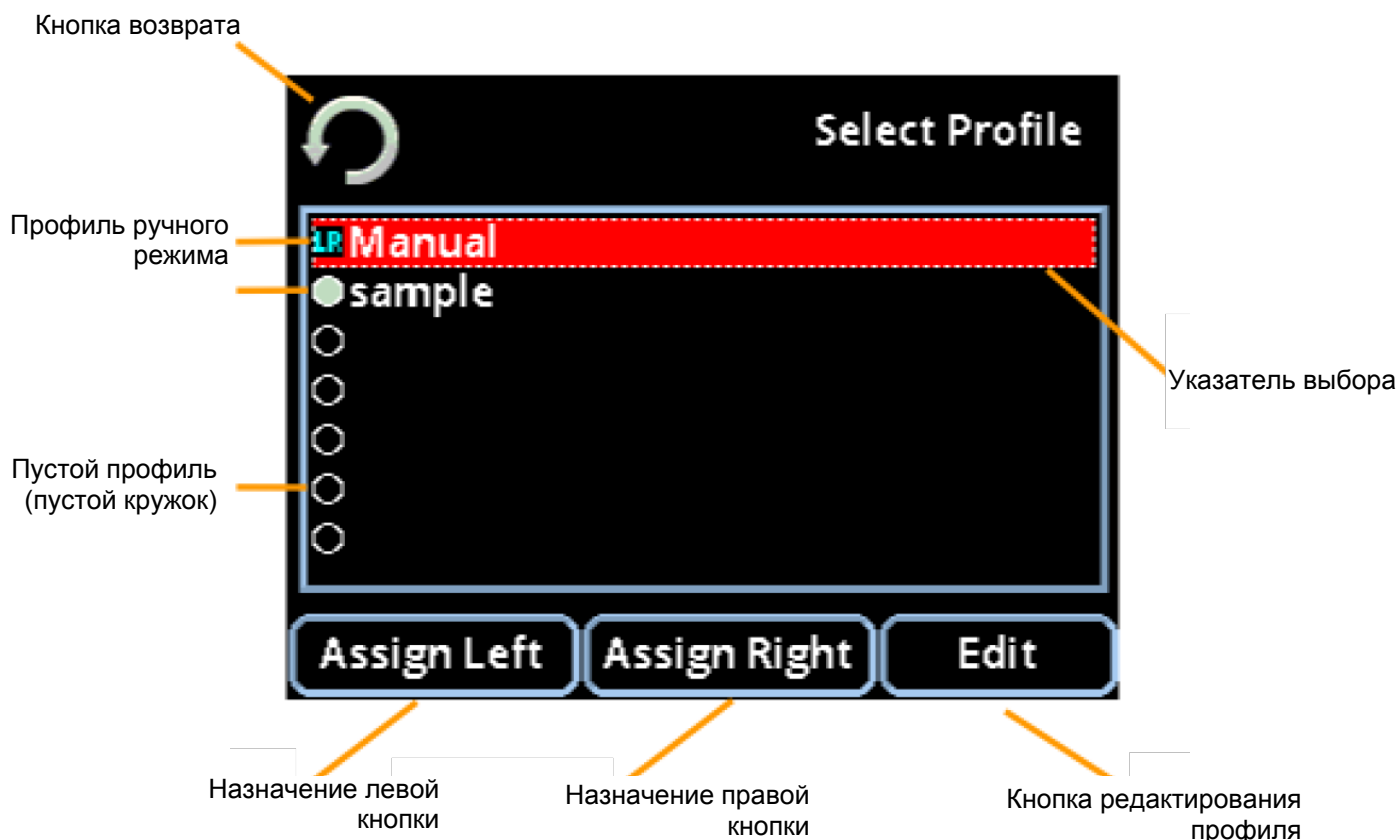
Кнопка возврата

Select Profile

Профиль ручного режима

1R Manual

sample

Указатель выбора

Пустой профиль (пустой кружок)

Assign Left

Assign Right

Edit

Назначение левой кнопки

Назначение правой кнопки

Кнопка редактирования профиля